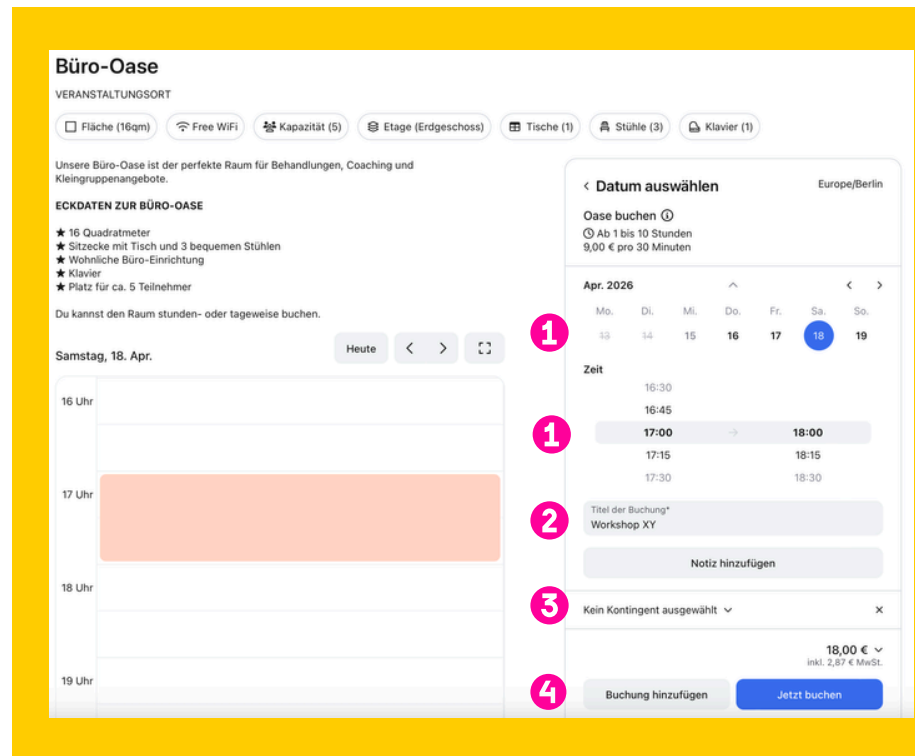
Büro-Oase

VERANSTALTUNGSORT

Fläche (16qm) | Free WiFi | Kapazität (5) | Etage (Erdgeschoss) | Tische (1) | Stühle (3) | Klavier (1)

Unsere Büro-Oase ist der perfekte Raum für Behandlungen, Coaching und Kleingruppenangebote.

ECKDATEN ZUR BÜRO-OASE

★ 16 Quadratmeter
★ Sitzecke mit Tisch und 3 bequemen Stühlen
★ Wohnliche Büro-Einrichtung
★ Klavier
★ Platz für ca. 5 Teilnehmer

Du kannst den Raum stunden- oder tageweise buchen.

Samstag, 18. Apr.

Heute

16 Uhr

17 Uhr

18 Uhr

19 Uhr

< Datum auswählen

Europe/Berlin

Oase buchen

Ab 1 bis 10 Stunden
9,00 € pro 30 Minuten

Apr. 2026

| Mo. | Di. | Mi. | Do. | Fr. | Sa. | So. |
|---|---|---|---|---|---|---|
| 13 | 14 | 15 | 16 | 17 | 18 | 19 |

1

Zeit

16:30
16:45
17:00 → 18:00
17:15 18:15
17:30 18:30

1

2

Titel der Buchung*
Workshop XY

Notiz hinzufügen

3

Kein Kontingent ausgewählt

×

18,00 €
inkl. 2,87 € MwSt.

4

Buchung hinzufügen

Jetzt buchen